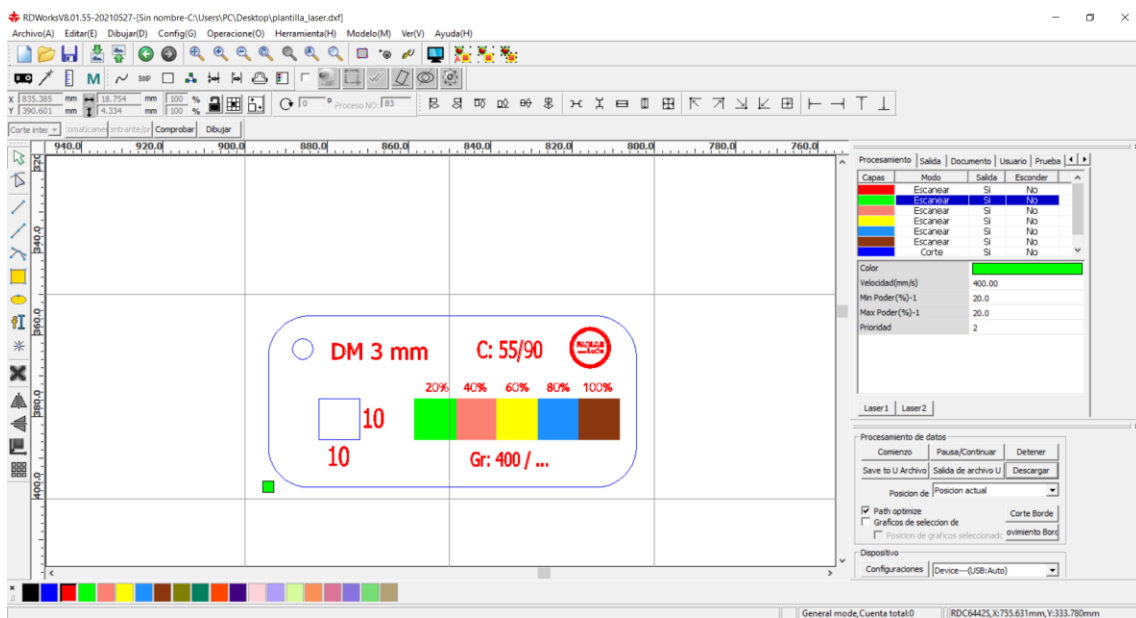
RDWorksV8.01.55-20210527-[Sin nombre-C:\Users\PC\Desktop\plantilla_laser.dxf]

Archivo(A) Editar(E) Dibujar(D) Config(G) Operacione(O) Herramienta(H) Modelo(M) Ver(V) Ayuda(H)

X 835.385 mm 18.754 mm 100 %
Y 390.601 mm 4.334 mm 100 %
0 Proceso NO: 83

Corte inter Comprobar Dibujar

940.0 920.0 900.0 880.0 860.0 840.0 820.0 800.0 780.0 760.0

320 340.0 360.0 380.0 400.0

DM 3 mm C: 55/90

20% 40% 60% 80% 100%

10

10 Gr: 400 / ...

Procesamiento Salida Documento Usuario Prueba

| Capas | Modo | Salida | Esconder |
|---|---|---|---|
| | Escanear | Si | No |
| | Escanear | Si | No |
| | Escanear | Si | No |
| | Escanear | Si | No |
| | Escanear | Si | No |
| | Escanear | Si | No |
| | Corte | Si | No |

| Color | |
|---|---|
| Velocidad(mm/s) | 400.00 |
| Min Poder(%)-1 | 20.0 |
| Max Poder(%)-1 | 20.0 |
| Prioridad | 2 |

Laser1 Laser2

Procesamiento de datos
Comienzo Pausa/Continuar Detener
Save to U Archivo Salida de archivo U Descargar
Posicion de Posicion actual
Path optimize
Graficos de seleccion de
Posicion de graficos seleccionado
Corte Borde
ovimiento Bord

Dispositivo
Configuraciones Device---(USB:Auto)

General mode,Cuenta total:0 RDC6442S,X:755.631mm,Y:333.780mm